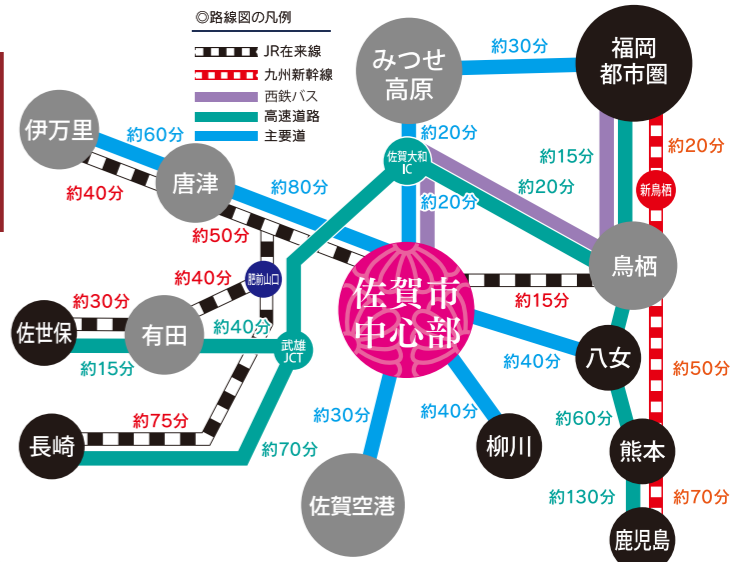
◎路線図の凡例

JR在来線

九州新幹線

西鉄バス

高速道路

主要道

みつせ高原

約30分

福岡都市圏

伊万里

約60分

約20分

約20分

約40分

唐津

約80分

佐賀大和IC

約15分

約20分

新鳥栖

約20分

約50分

約20分

鳥栖

約40分

肥前山口

佐賀市中心部

約15分

約30分

有田

佐世保

約40分

武雄JCT

八女

約15分

約40分

約50分

約75分

約30分

約40分

約60分

長崎

柳川

熊本

約70分

佐賀空港

約130分

約70分

鹿児島